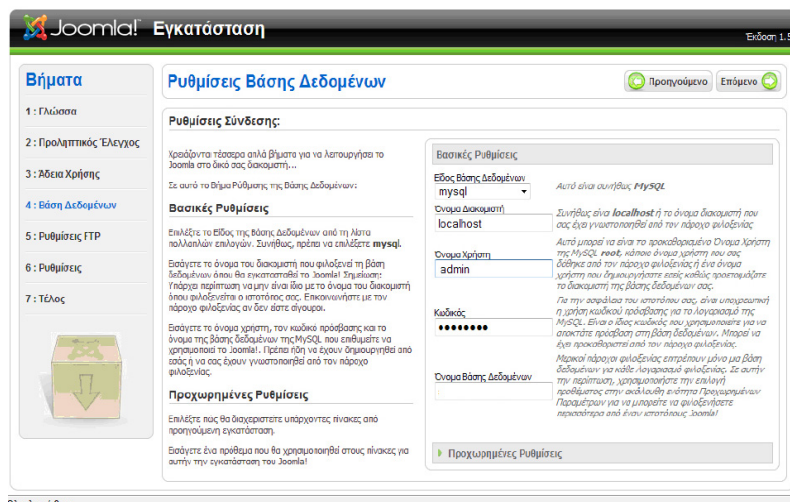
Joomla! Εγκατάσταση

Έκδοση 1.5

Βήματα

1 : Γλώσσα

2 : Προληπτικός Έλεγχος

3 : Άδεια Χρήσης

4 : Βάση Δεδομένων

5 : Ρυθμίσεις FTP

6 : Ρυθμίσεις

7 : Τέλος

Ρυθμίσεις Βάσης Δεδομένων

Προηγούμενο

Επόμενο

Ρυθμίσεις Σύνδεσης:

Χρειάζονται τέσσερα απλά βήματα για να λειτουργήσει το Joomla στο δικό σας διακομιστή...

Σε αυτό το Βήμα Ρύθμισης της Βάσης Δεδομένων:

Βασικές Ρυθμίσεις

Επιλέξτε το Είδος της βάσης Δεδομένων από τη λίστα πολλαπλών επιλογών. Συνήθως, πρέπει να επιλέξετε mysql.

Εισάγετε το όνομα του διακομιστή που φιλοξενεί τη βάση δεδομένων όπου θα εγκατασταθεί το Joomla! Σημείωση: Υπάρχει περίπτωση να μην είναι ίδιο με το όνομα του διακομιστή όπου φιλοξενείται ο ιστότοπός σας. Επικοινωνήστε με τον πάροχο φιλοξενίας αν δεν είστε σίγουροι.

Εισάγετε το όνομα χρήστη, τον κωδικό πρόσβασης και το όνομα της βάσης δεδομένων της MySQL που επιθυμείτε να χρησιμοποιεί το Joomla!. Πρέπει ήδη να έχουν δημιουργηθεί από εσάς ή να σας έχουν γνωστοποιηθεί από τον πάροχο φιλοξενίας.

Προχωρημένες Ρυθμίσεις

Επιλέξτε πως θα διαχειριστείτε υπάρχοντες πίνακες από προηγούμενη εγκατάσταση.

Εισάγετε ένα πρόθεμα που θα χρησιμοποιηθεί στους πίνακες για αυτήν την εγκατάσταση του Joomla!

Βασικές Ρυθμίσεις

Είδος Βάσης Δεδομένων
mysql

Αυτό είναι συνήθως MySQL

Όνομα Διακομιστή
localhost

Συνήθως είναι localhost ή το όνομα διακομιστή που σας έχει γνωστοποιηθεί από τον πάροχο φιλοξενίας

Όνομα Χρήστη
admin

Αυτό μπορεί να είναι το προκαθορισμένο Όνομα Χρήστη της MySQL root, κάποιο όνομα χρήστη που σας δόθηκε από τον πάροχο φιλοξενίας ή ένα όνομα χρήστη που δημιουργήσατε εσείς καθώς προετοιμάζατε το διακομιστή της βάσης δεδομένων σας.

Κωδικός
••••••••

Για την ασφάλεια του ιστοτόπου σας, είναι υποχρεωτική η χρήση κωδικού πρόσβασης για το λογαριασμό της MySQL. Είναι ο ίδιος κωδικός που χρησιμοποιείτε για να αποκτάτε πρόσβαση στη βάση δεδομένων. Μπορεί να έχει προκαθοριστεί από τον πάροχο φιλοξενίας.

Όνομα Βάσης Δεδομένων

Μερικοί πάροχοι φιλοξενίας επιτρέπουν μόνο μία βάση δεδομένων για κάθε λογαριασμό φιλοξενίας. Σε αυτήν την περίπτωση, χρησιμοποιήστε την επιλογή προθέματος στην ακόλουθη ενότητα Προχωρημένων Παραμέτρων για να μπορείτε να φιλοξενήσετε περισσότερα από έναν ιστοτόπους Joomla!

Προχωρημένες Ρυθμίσεις